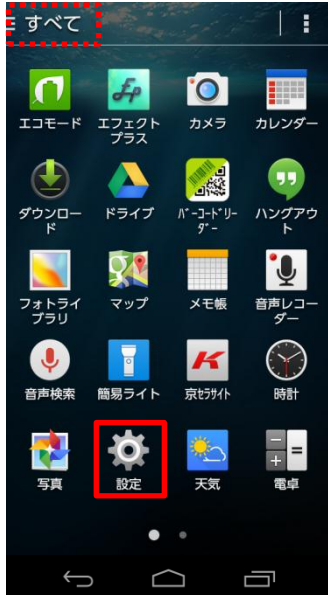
すべて

エコモード
エフェクトプラス
カメラ
カレンダー

ダウンロード
ドライブ
バーコードリーダー
ハングアウト

フォトライブラリ
マップ
メモ帳
音声レコーダー

音声検索
簡易ライト
京セラサイト
時計

写真
設定
天気
電卓